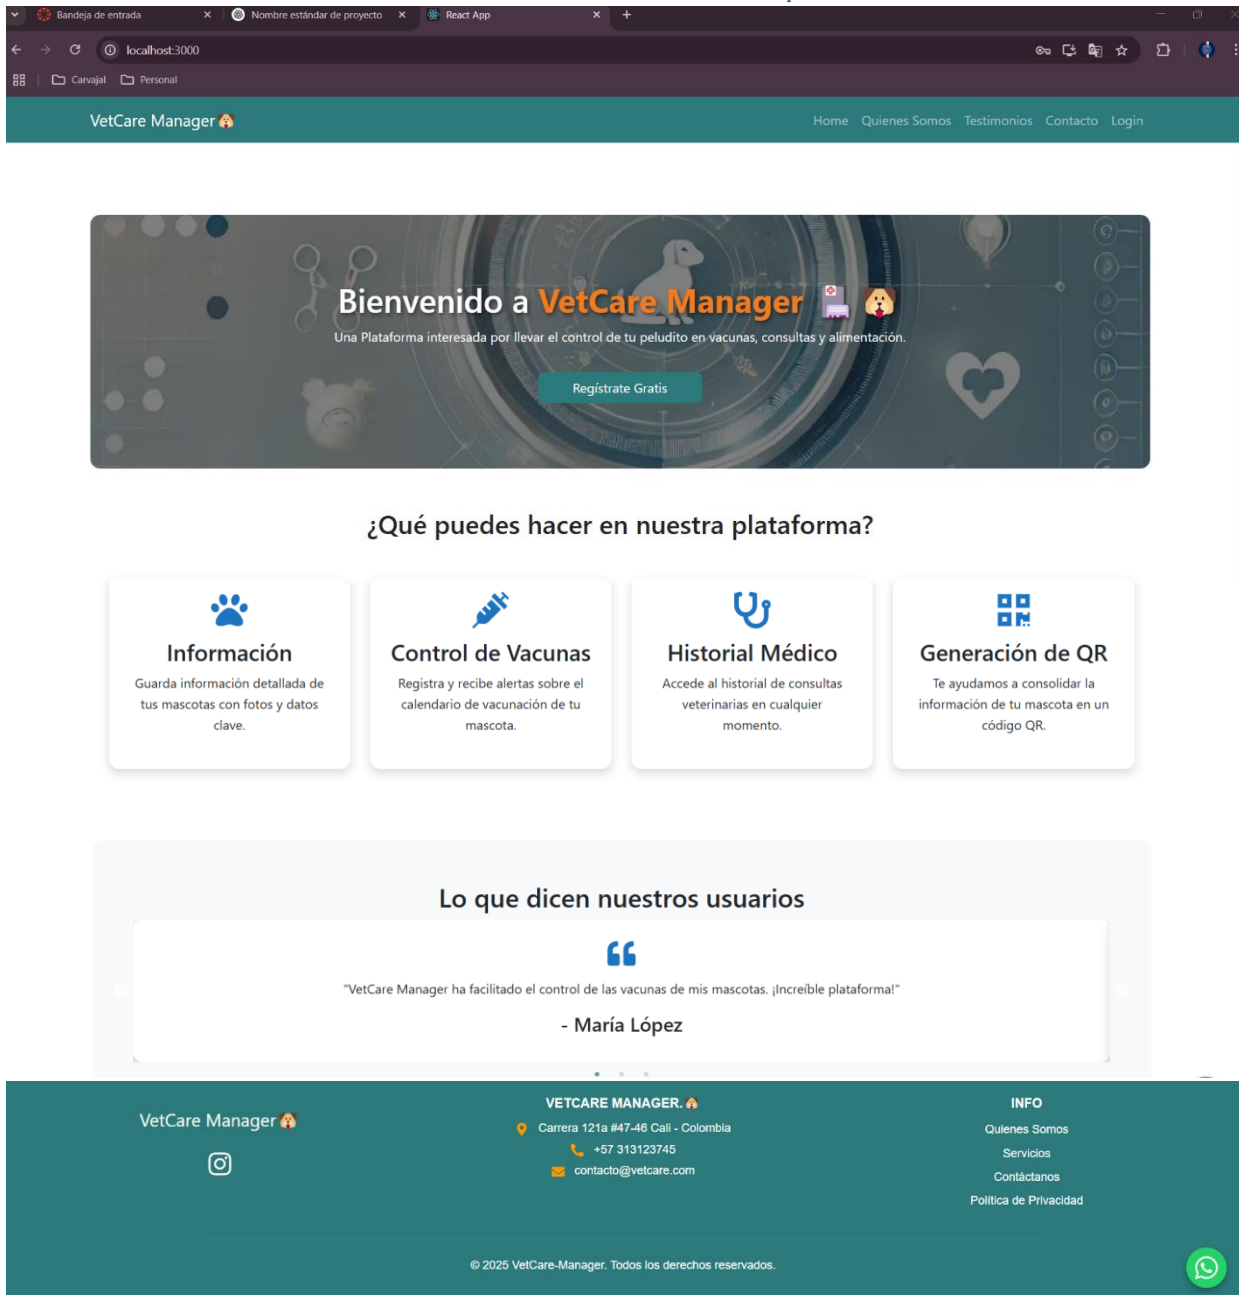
Bandeja de entrada × Nombre estándar de proyecto × React App × +

localhost:3000

Carvajal Personal

VetCare Manager

Home Quienes Somos Testimonios Contacto Login

Bienvenido a VetCare Manager

Una Plataforma interesada por llevar el control de tu peludito en vacunas, consultas y alimentación.

Regístrate Gratis

¿Qué puedes hacer en nuestra plataforma?

Información

Guarda información detallada de tus mascotas con fotos y datos clave.

Control de Vacunas

Registra y recibe alertas sobre el calendario de vacunación de tu mascota.

Historial Médico

Accede al historial de consultas veterinarias en cualquier momento.

Generación de QR

Te ayudamos a consolidar la información de tu mascota en un código QR.

Lo que dicen nuestros usuarios

"VetCare Manager ha facilitado el control de las vacunas de mis mascotas. ¡Increíble plataforma!"

- María López

VetCare Manager

VETCARE MANAGER.

Carrera 121a #47-46 Cali - Colombia

+57 313123745

contacto@vetcare.com

INFO

Quienes Somos

Servicios

Contáctanos

Politica de Privacidad

© 2025 VetCare-Manager. Todos los derechos reservados.